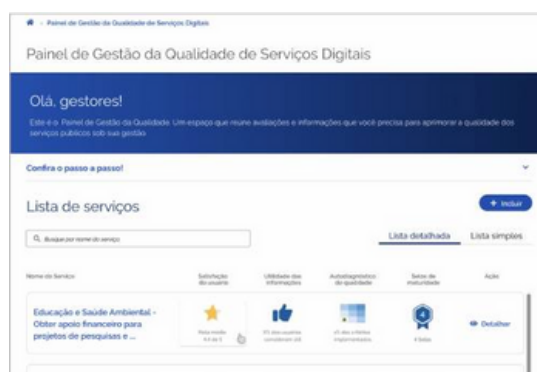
> Painel de Gestão da Qualidade de Serviços Digitais

Painel de Gestão da Qualidade de Serviços Digitais

Olá, gestores!

Este é o Painel de Gestão da Qualidade. Um espaço que reúne avaliações e informações que você precisa para aprimorar a qualidade dos serviços públicos sob sua gestão.

Confira o passo a passo!

Lista de serviços

+ Incluir

Q Buscar por nome do serviço

Lista detalhada Lista simples

| Nome do Serviço | Satisfação do usuário | Utilidade das informações | Autodiagnóstico da qualidade | Selos de maturidade | Ação |
|---|---|---|---|---|---|
| Educação e Saúde Ambiental - Obter apoio financeiro para projetos de pesquisas e ... | Nota média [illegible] | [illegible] | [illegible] | 4 Selos | Detalhar |